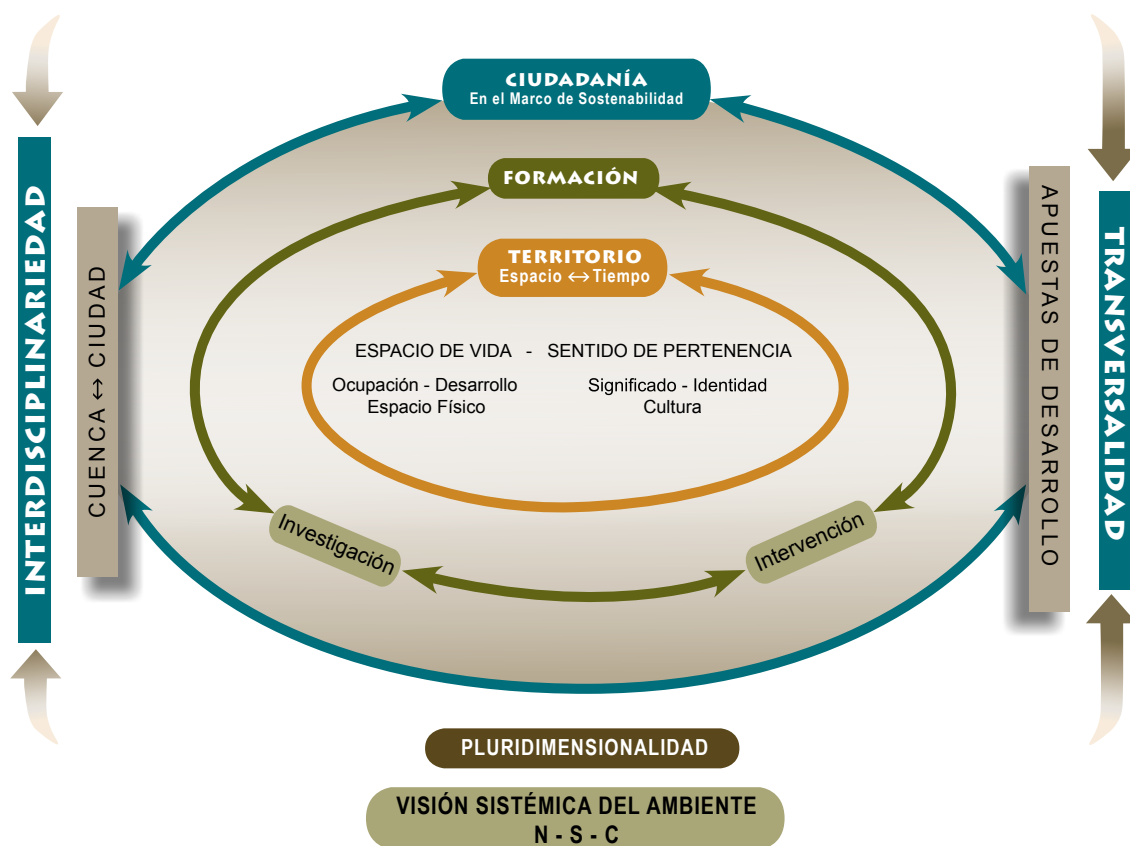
CIUDADANÍA
En el Marco de Sostenibilidad

FORMACIÓN

TERRITORIO
Espacio ↔ Tiempo

ESPACIO DE VIDA - SENTIDO DE PERTENENCIA

Ocupación - Desarrollo
Espacio Físico

Significado - Identidad
Cultura

INTERDISCIPLINARIEDAD

CUENCA ↔ CIUDAD

APUESTAS DE DESARROLLO

TRANSVERSALIDAD

Investigación

Intervención

PLURIDIMENSIONALIDAD

VISIÓN SISTÉMICA DEL AMBIENTE
N - S - C